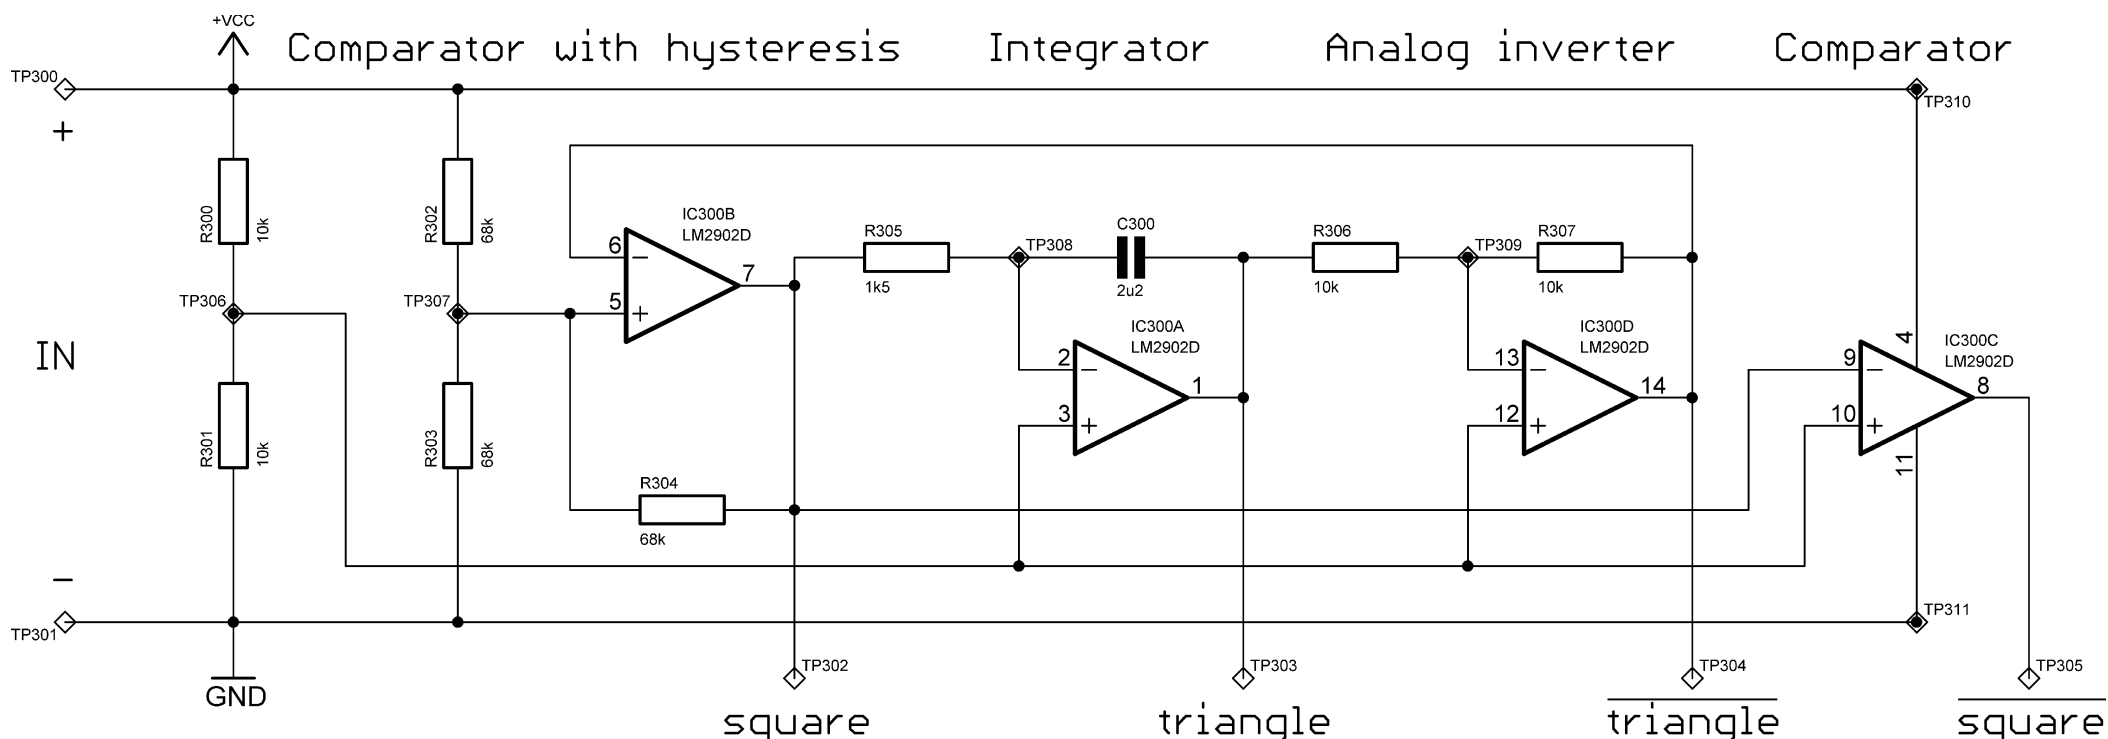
+VCC

Comparator with hysteresis Integrator Analog inverter Comparator

TP300
+
TP310

R300 10k
R302 68k

IC300B LM2902D
6
5
7

R305 1k5
TP308
C300 2u2
R306 10k
TP309
R307 10k

TP306
TP307

IN

IC300A LM2902D
2
3
1

IC300D LM2902D
13
12
14

IC300C LM2902D
9
10
8
4
11

R301 10k
R303 68k

R304 68k

−

TP301
TP311

GND

TP302
TP303
TP304
TP305

square triangle $\overline{\text{triangle}}$ $\overline{\text{square}}$